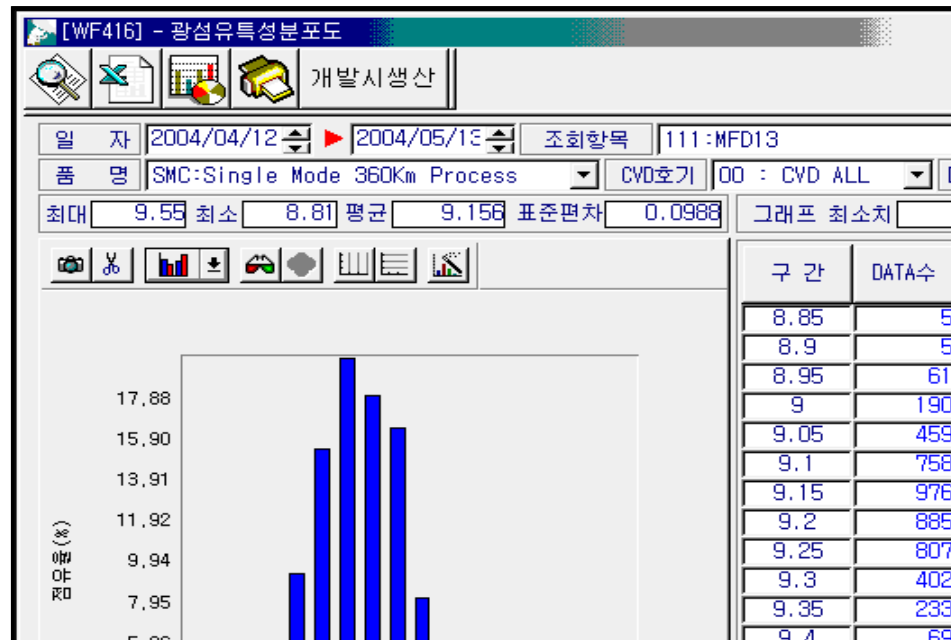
[WF416] - 광섬유특성분포도

개발시생산

일 자 2004/04/12 ▶ 2004/05/13 조회항목 111:MFD13

품 명 SMC:Single Mode 360Km Process CVD호기 00 : CVD ALL

최대 9.55 최소 8.81 평균 9.156 표준편차 0.0988 그래프 최소치

17.88
15.90
13.91
11.92
9.94
7.95
5.96

점유율(%)

| 구 간 | DATA수 |
|---|---|
| 8.85 | 5 |
| 8.9 | 5 |
| 8.95 | 61 |
| 9 | 190 |
| 9.05 | 459 |
| 9.1 | 758 |
| 9.15 | 976 |
| 9.2 | 885 |
| 9.25 | 807 |
| 9.3 | 402 |
| 9.35 | 233 |
| 9.4 | 68 |